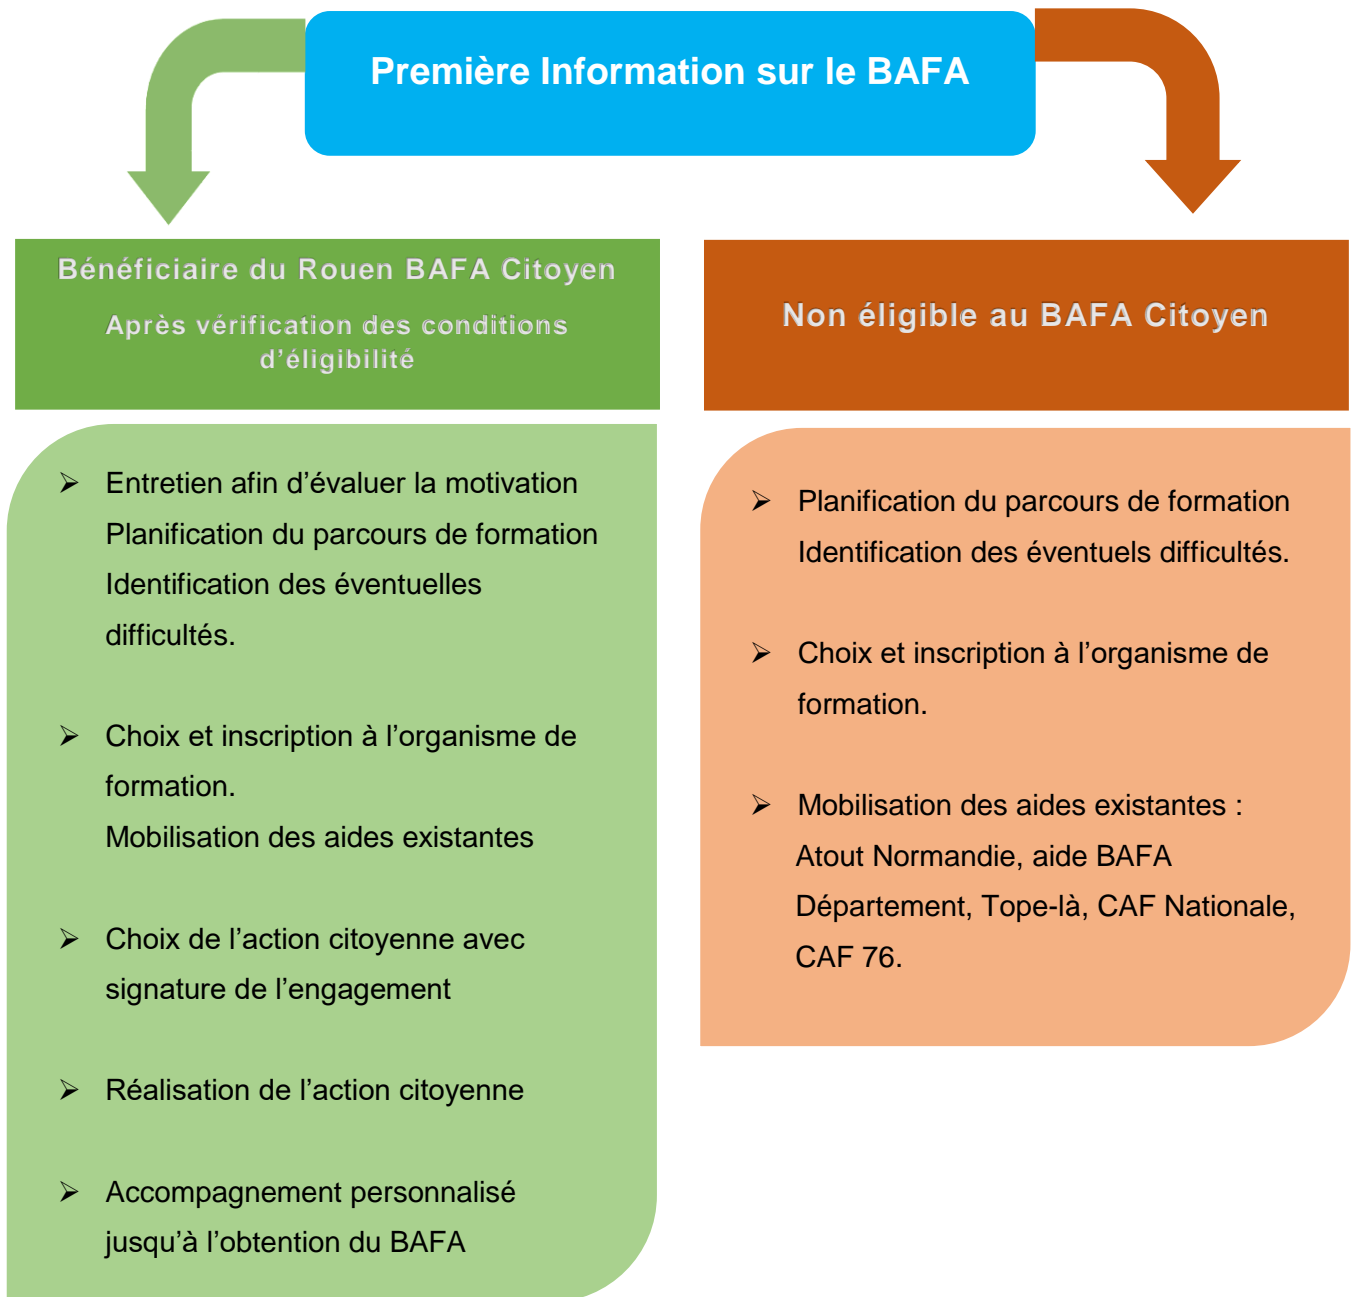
Première Information sur le BAFA

Bénéficiaire du Rouen BAFA Citoyen

Après vérification des conditions d'éligibilité

➢ Entretien afin d'évaluer la motivation
Planification du parcours de formation
Identification des éventuelles difficultés.

➢ Choix et inscription à l'organisme de formation.
Mobilisation des aides existantes

➢ Choix de l'action citoyenne avec signature de l'engagement

➢ Réalisation de l'action citoyenne

➢ Accompagnement personnalisé jusqu'à l'obtention du BAFA

Non éligible au BAFA Citoyen

➢ Planification du parcours de formation
Identification des éventuels difficultés.

➢ Choix et inscription à l'organisme de formation.

➢ Mobilisation des aides existantes :
Atout Normandie, aide BAFA Département, Tope-là, CAF Nationale, CAF 76.